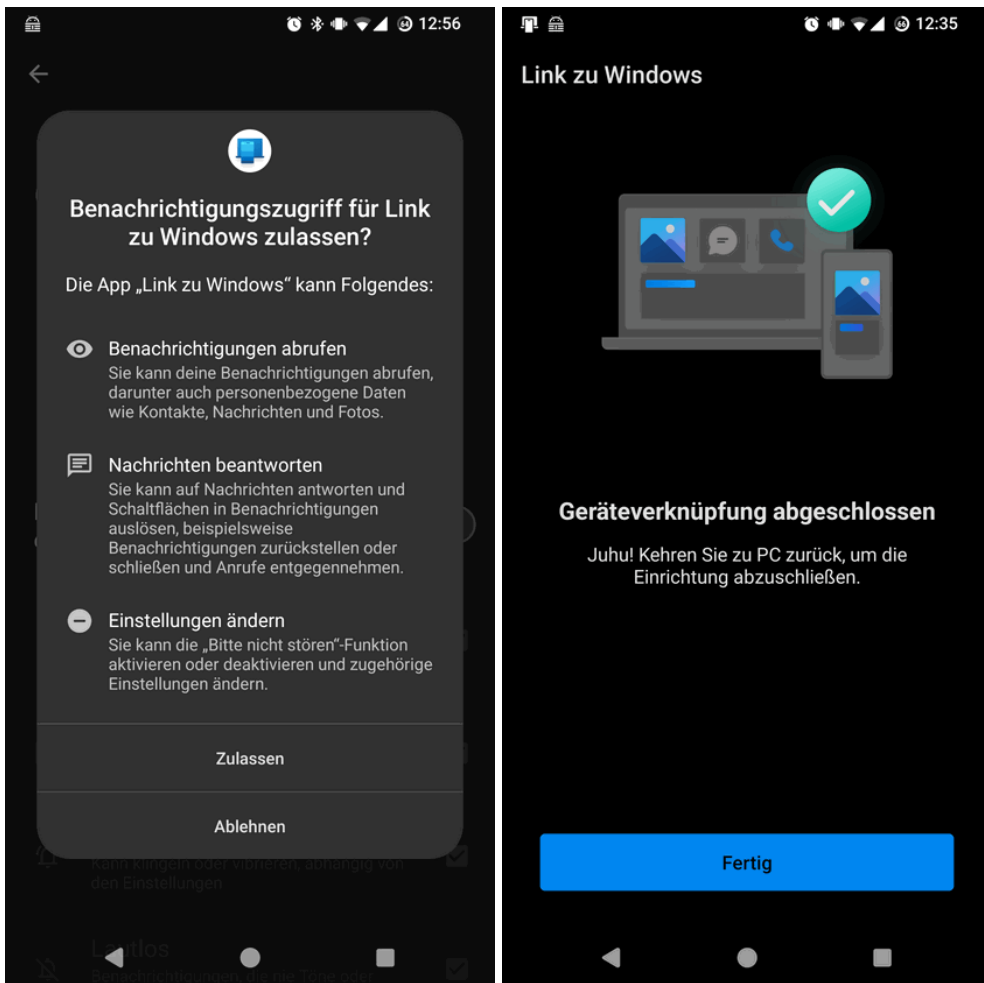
12:56

Benachrichtigungszugriff für Link zu Windows zulassen?

Die App „Link zu Windows“ kann Folgendes:

Benachrichtigungen abrufen
Sie kann deine Benachrichtigungen abrufen, darunter auch personenbezogene Daten wie Kontakte, Nachrichten und Fotos.

Nachrichten beantworten
Sie kann auf Nachrichten antworten und Schaltflächen in Benachrichtigungen auslösen, beispielsweise Benachrichtigungen zurückstellen oder schließen und Anrufe entgegennehmen.

Einstellungen ändern
Sie kann die „Bitte nicht stören“-Funktion aktivieren oder deaktivieren und zugehörige Einstellungen ändern.

Zulassen

Ablehnen

Kann klingeln oder vibrieren, abhängig von den Einstellungen

Lautlos
Benachrichtigungen, die die Töne oder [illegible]

12:35

Link zu Windows

Geräteverknüpfung abgeschlossen

Juhu! Kehren Sie zu PC zurück, um die Einrichtung abzuschließen.

Fertig